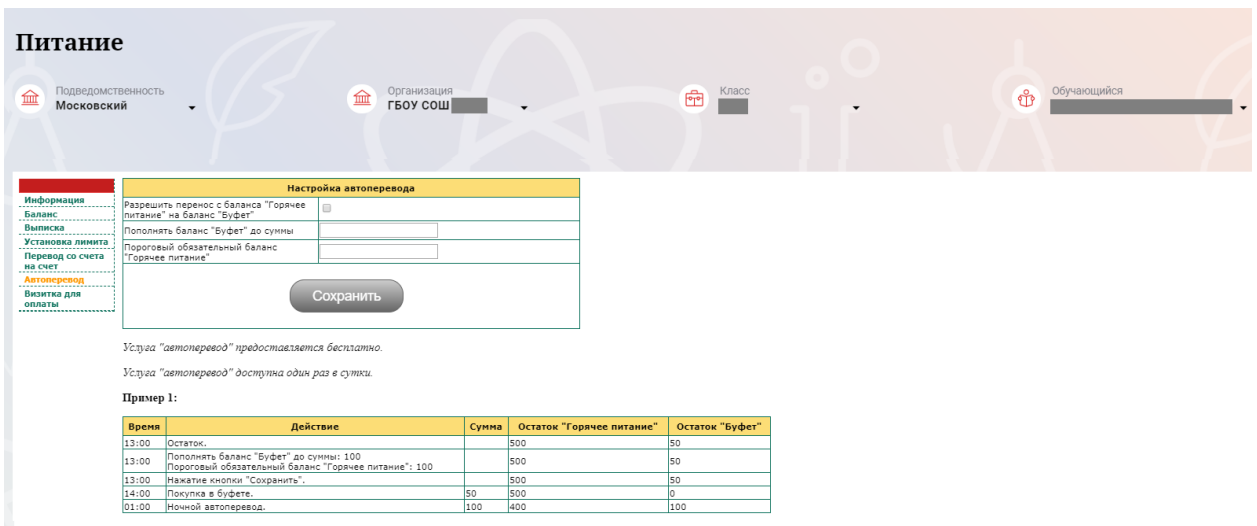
Питание

Подведомственность
Московский

Организация
ГБОУ СОШ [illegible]

Класс
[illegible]

Обучающийся
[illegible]

Информация
Баланс
Выписка
Установка лимита
Перевод со счета на счет
Автоперевод
Визитка для оплаты

| Настройка автоперевода | |
|---|---|
| Разрешить перенос с баланса "Горячее питание" на баланс "Буфет" | |
| Пополнять баланс "Буфет" до суммы | |
| Пороговый обязательный баланс "Горячее питание" | |

Сохранить

Услуга "автоперевод" предоставляется бесплатно.

Услуга "автоперевод" доступна один раз в сутки.

Пример 1:

| Время | Действие | Сумма | Остаток "Горячее питание" | Остаток "Буфет" |
|---|---|---|---|---|
| 13:00 | Остаток. | | 500 | 50 |
| 13:00 | Пополнять баланс "Буфет" до суммы: 100 Пороговый обязательный баланс "Горячее питание": 100 | | 500 | 50 |
| 13:00 | Нажатие кнопки "Сохранить". | | 500 | 50 |
| 14:00 | Покупка в буфете. | 50 | 500 | 0 |
| 01:00 | Ночной автоперевод. | 100 | 400 | 100 |